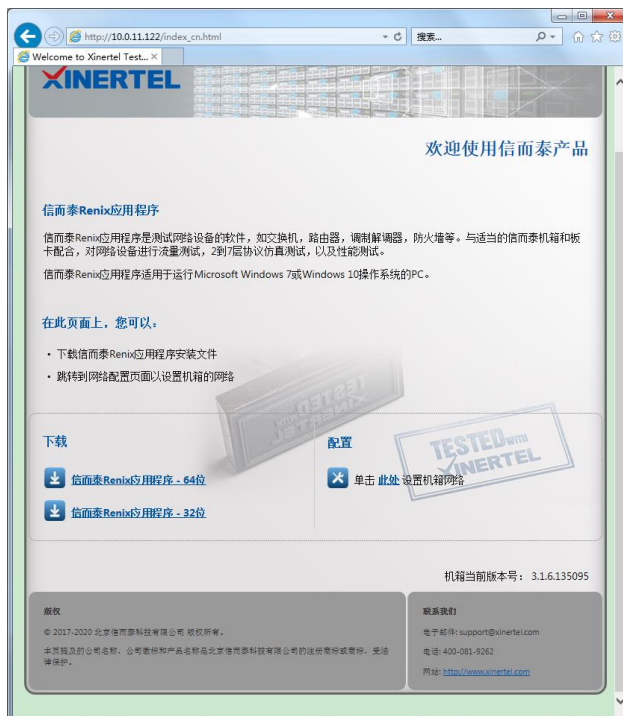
http://10.0.11.122/index_cn.html
搜索...
Welcome to Xinertel Test...

XINERTEL

欢迎使用信而泰产品

信而泰Renix应用程序

信而泰Renix应用程序是测试网络设备的软件，如交换机，路由器，调制解调器，防火墙等。与适当的信而泰机箱和板卡配合，对网络设备进行流量测试，2到7层协议仿真测试，以及性能测试。

信而泰Renix应用程序适用于运行Microsoft Windows 7或Windows 10操作系统的PC。

在此页面上，您可以：

• 下载信而泰Renix应用程序安装文件

• 跳转到网络配置页面以设置机箱的网络

下载

信而泰Renix应用程序 - 64位

信而泰Renix应用程序 - 32位

配置

单击 此处 设置机箱网络

TESTED WITH XINERTEL

机箱当前版本号： 3.1.6.135095

版权

© 2017-2020 北京信而泰科技有限公司 版权所有。

本页提及的公司名称，公司商标和产品名称是北京信而泰科技有限公司的注册商标或商标，受法律保护。

联系我们

电子邮件: support@xinertel.com

电话: 400-081-9262

网址: http://www.xinertel.com